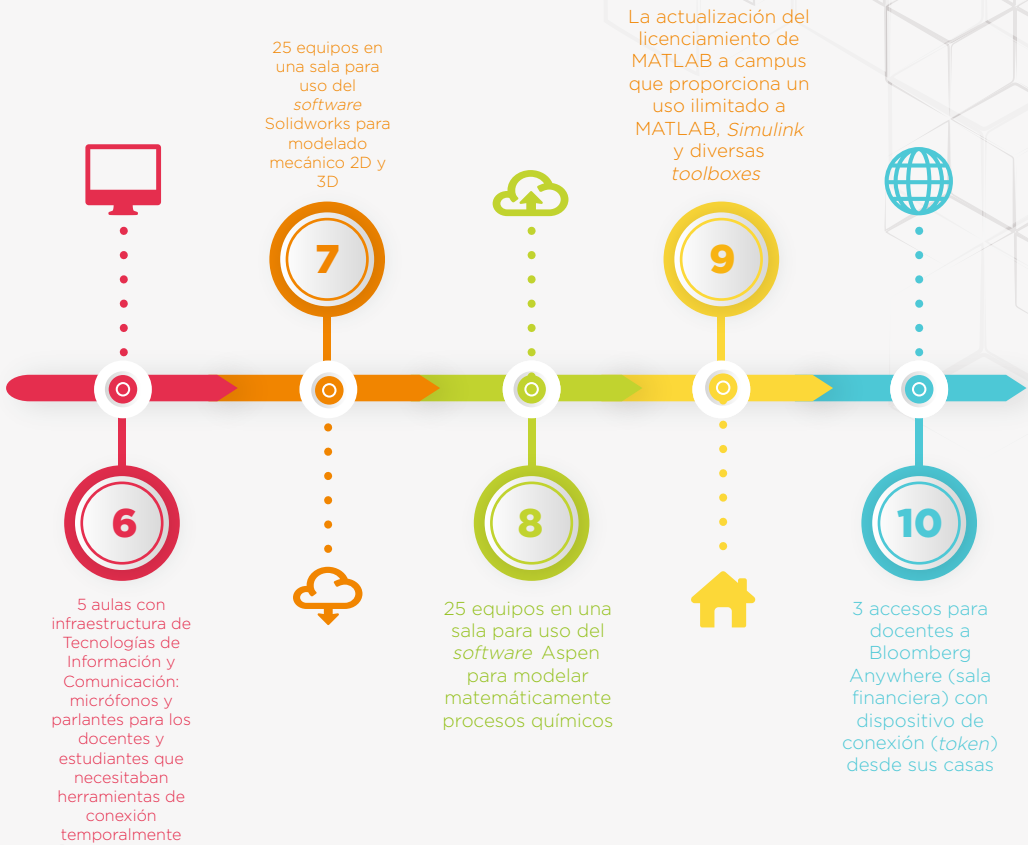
25 equipos en una sala para uso del *software* Solidworks para modelado mecánico 2D y 3D

7

La actualización del licenciamiento de MATLAB a campus que proporciona un uso ilimitado a MATLAB, *Simulink* y diversas *toolboxes*

9

6

5 aulas con infraestructura de Tecnologías de Información y Comunicación: micrófonos y parlantes para los docentes y estudiantes que necesitaban herramientas de conexión temporalmente

8

25 equipos en una sala para uso del *software* Aspen para modelar matemáticamente procesos químicos

10

3 accesos para docentes a Bloomberg Anywhere (sala financiera) con dispositivo de conexión (*token*) desde sus casas